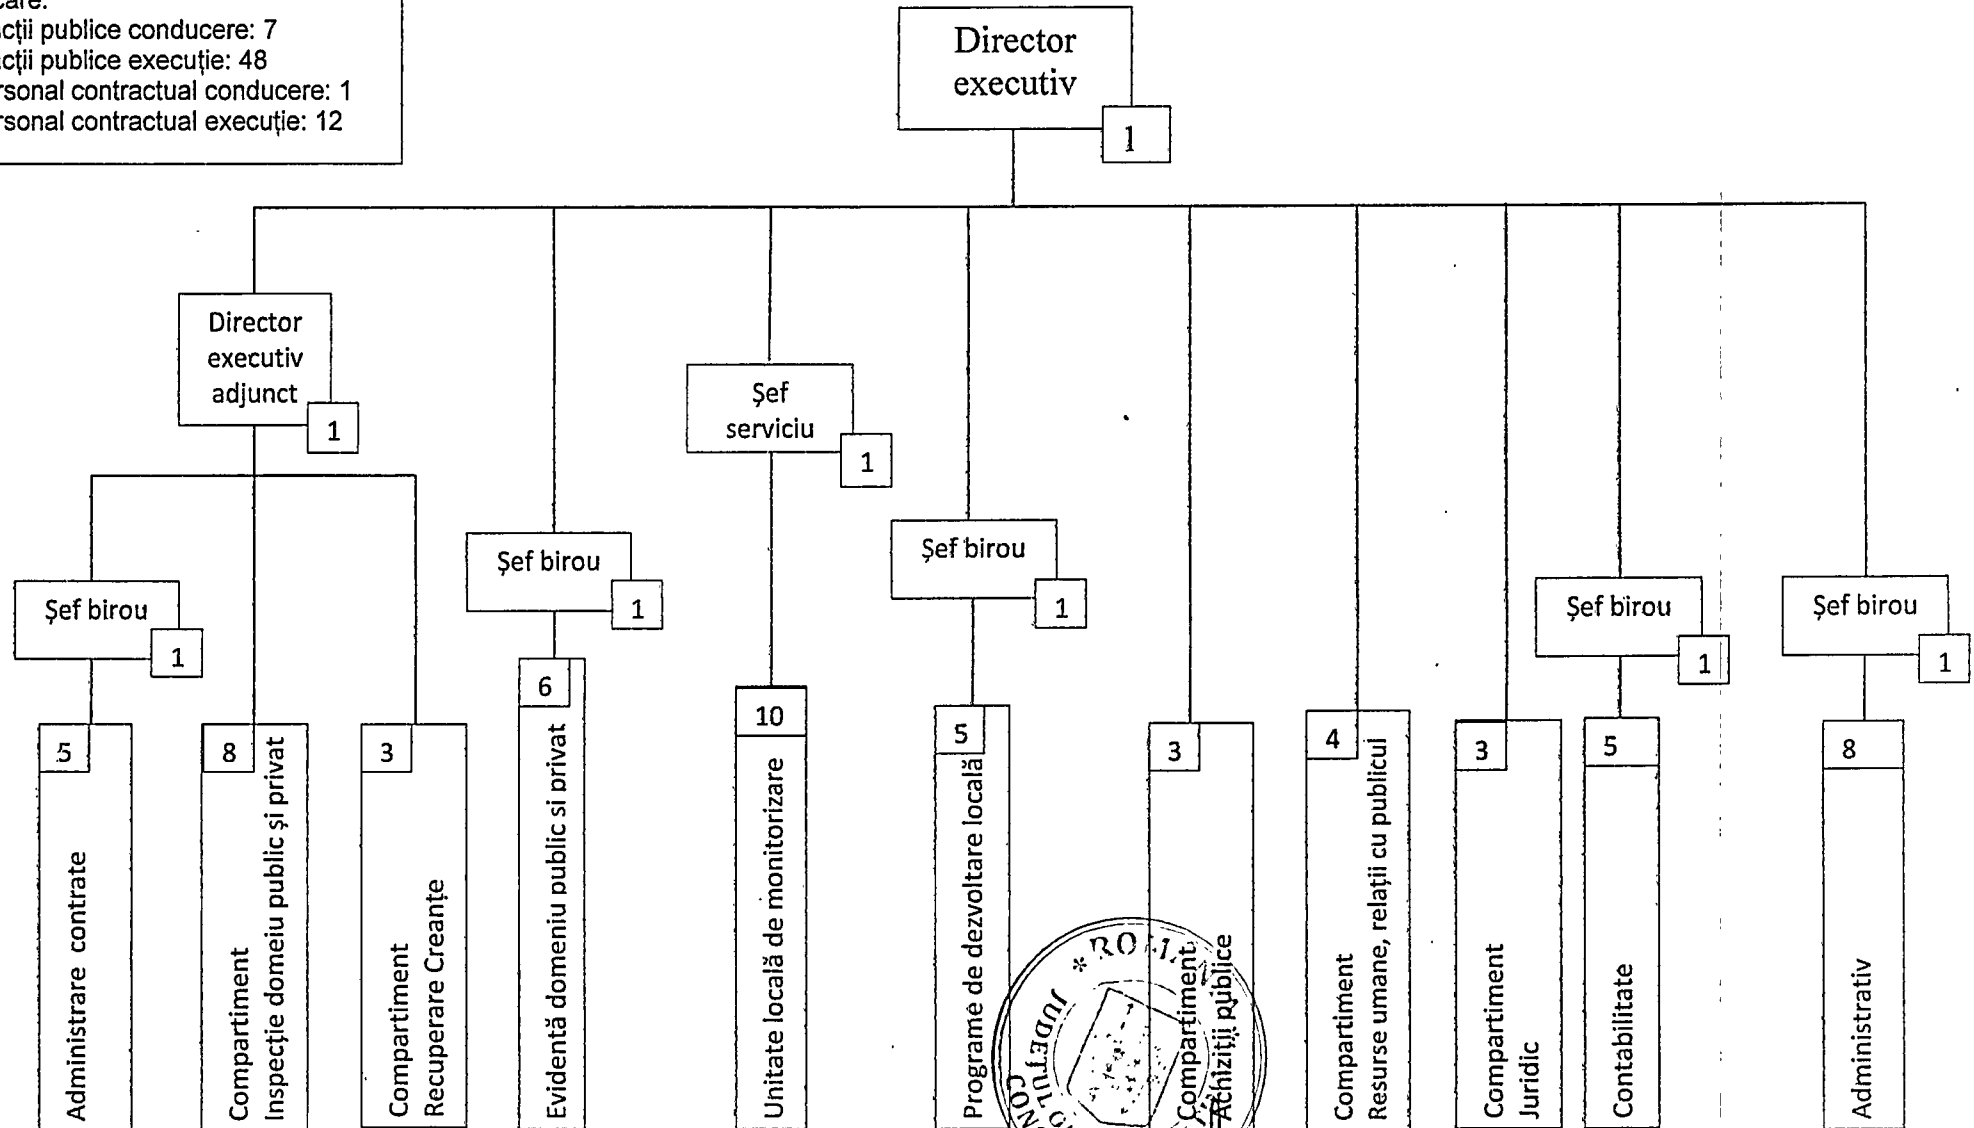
care:
cții publice conducere: 7
cții publice execuție: 48
rsonal contractual conducere: 1
rsonal contractual execuție: 12

Director executiv
1

Director executiv adjunct
1

Șef serviciu
1

Șef birou
1

Șef birou
1

Șef birou
1

Șef birou
1

Șef birou
1

5
Administrare contrate

8
Compartiment Inspecție domeniu public și privat

3
Compartiment Recuperare Creanțe

6
Evidentă domeniu public si privat

10
Unitate locală de monitorizare

5
Programe de dezvoltare locală

3
Compartiment Achiziții publice

4
Compartiment Resurse umane, relații cu publicul

3
Compartiment Juridic

5
Contabilitate

8
Administrativ

* RO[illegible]
JUDEȚUL
CON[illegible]